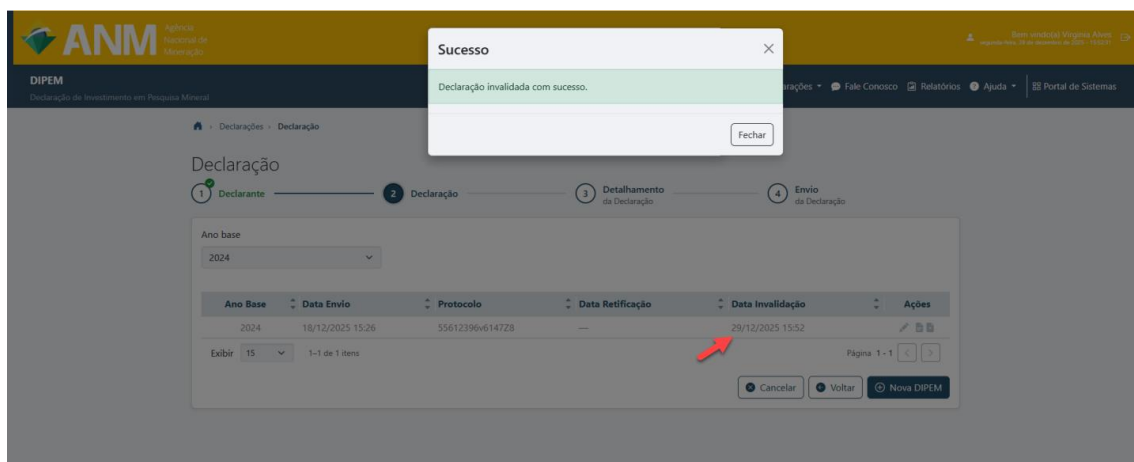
ANM Agência Nacional de Mineração

Bem vindo(a) Virgínia Alves
segunda-feira, 29 de dezembro de 2025 - 15:52:51

DIPEM
Declaração de Investimento em Pesquisa Mineral

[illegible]arações ▾ Fale Conosco Relatórios Ajuda ▾ Portal de Sistemas

Sucesso
Declaração invalidada com sucesso.
Fechar

Declarações › Declaração

Declaração
1 Declarante
2 Declaração
3 Detalhamento da Declaração
4 Envio da Declaração

Ano base
2024

| Ano Base | Data Envio | Protocolo | Data Retificação | Data Invalidação | Ações |
|---|---|---|---|---|---|
| 2024 | 18/12/2025 15:26 | 55612396v6147Z8 | — | 29/12/2025 15:52 | |

Exibir 15 1-1 de 1 itens
Página 1 - 1

Cancelar Voltar Nova DIPEM